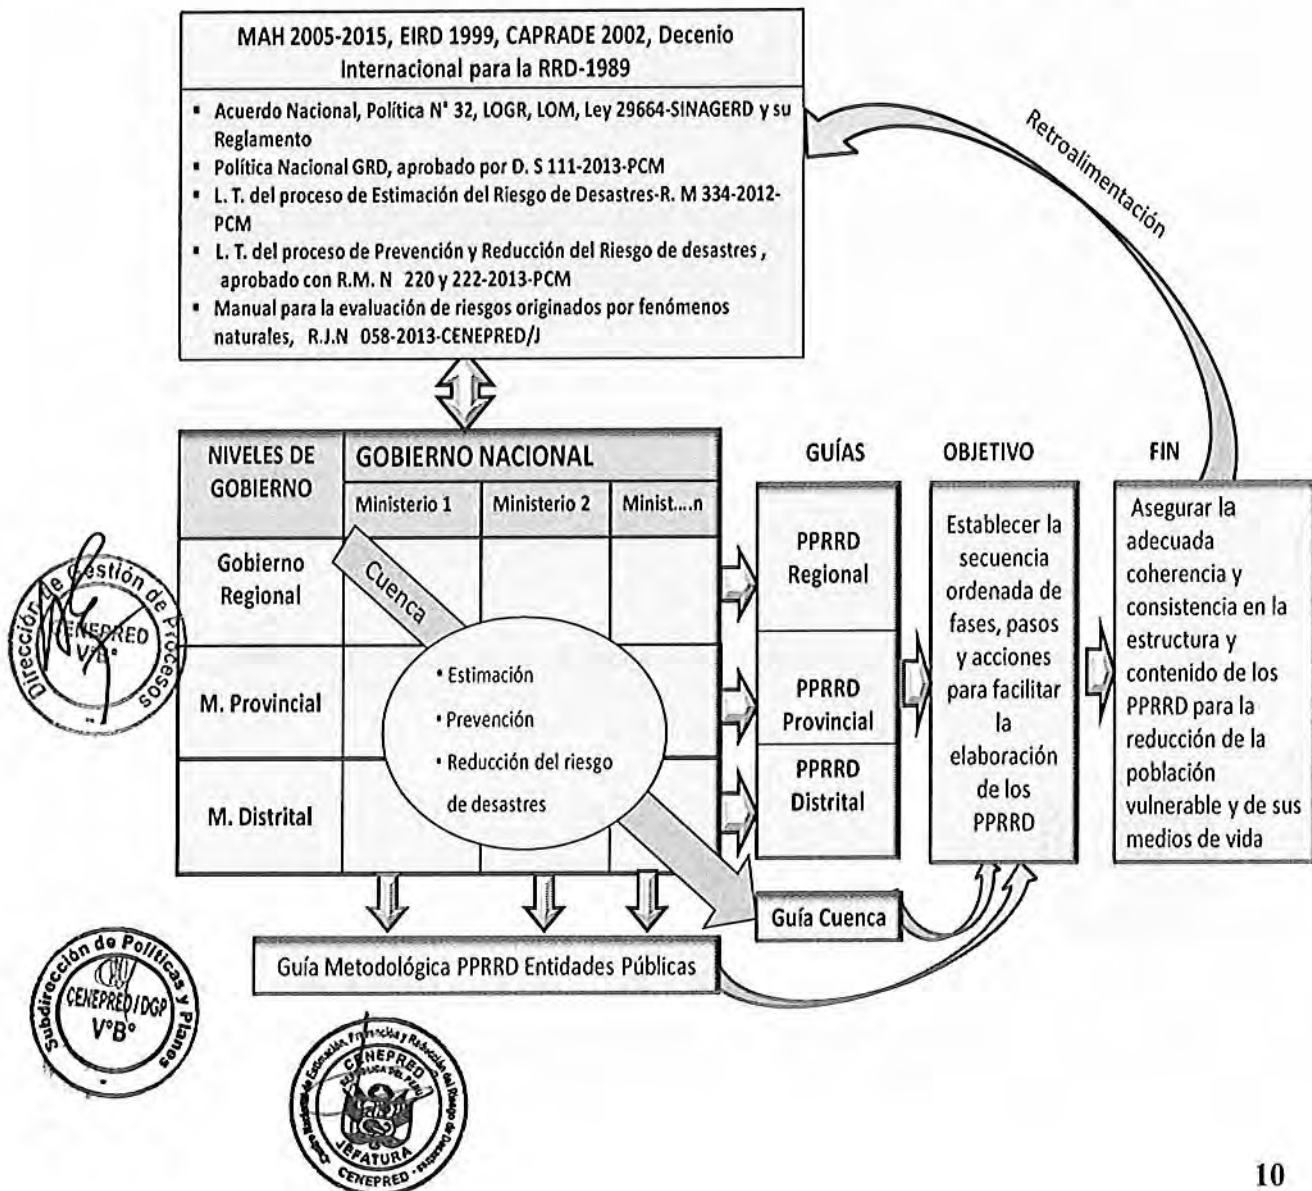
MAH 2005-2015, EIRD 1999, CAPRADE 2002, Decenio Internacional para la RRD-1989

- Acuerdo Nacional, Política N° 32, LOGR, LOM, Ley 29664-SINAGERD y su Reglamento
- Política Nacional GRD, aprobado por D. S 111-2013-PCM
- L. T. del proceso de Estimación del Riesgo de Desastres-R. M 334-2012-PCM
- L. T. del proceso de Prevención y Reducción del Riesgo de desastres , aprobado con R.M. N 220 y 222-2013-PCM
- Manual para la evaluación de riesgos originados por fenómenos naturales, R.J.N 058-2013-CENEPRED/J

Retroalimentación

| NIVELES DE GOBIERNO | GOBIERNO NACIONAL | | |
|---|---|---|---|
| | Ministerio 1 | Ministerio 2 | Minist....n |
| Gobierno Regional | | | |
| M. Provincial | | | |
| M. Distrital | | | |

Cuenca

• Estimación
• Prevención
• Reducción del riesgo de desastres

GUÍAS

PPRRD Regional

PPRRD Provincial

PPRRD Distrital

OBJETIVO

Establecer la secuencia ordenada de fases, pasos y acciones para facilitar la elaboración de los PPRRD

FIN

Asegurar la adecuada coherencia y consistencia en la estructura y contenido de los PPRRD para la reducción de la población vulnerable y de sus medios de vida

Guía Cuenca

Guía Metodológica PPRRD Entidades Públicas

Dirección de Gestión de Procesos CENEPRED V°B°

Subdirección de Políticas y Planes CENEPRED/DGP V°B°

CENEPRED JEFATURA CENEPRED

10